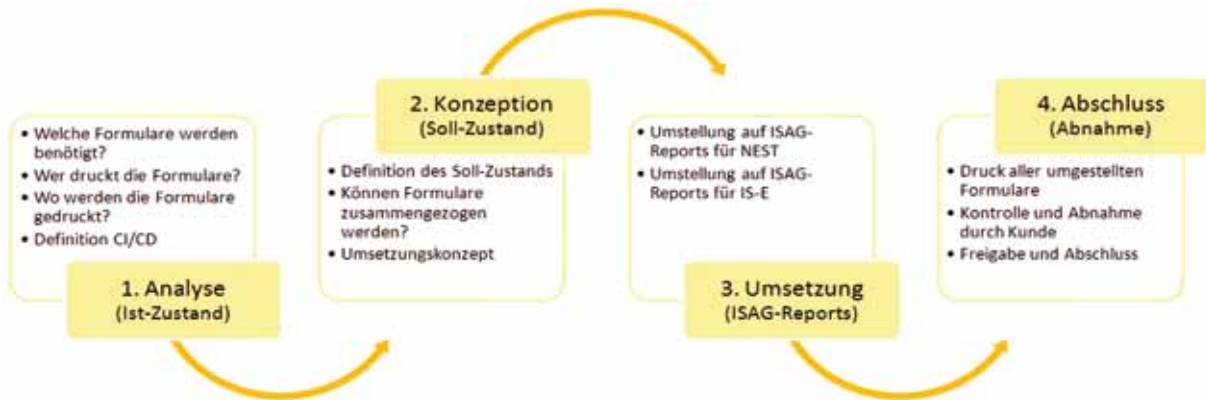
• Welche Formulare werden benötigt?
• Wer druckt die Formulare?
• Wo werden die Formulare gedruckt?
• Definition CI/CD

1. Analyse
(Ist-Zustand)

2. Konzeption
(Soll-Zustand)

• Definition des Soll-Zustands
• Können Formulare zusammengezogen werden?
• Umsetzungskonzept

• Umstellung auf ISAG-Reports für NEST
• Umstellung auf ISAG-Reports für IS-E

3. Umsetzung
(ISAG-Reports)

4. Abschluss
(Abnahme)

• Druck aller umgestellten Formulare
• Kontrolle und Abnahme durch Kunde
• Freigabe und Abschluss